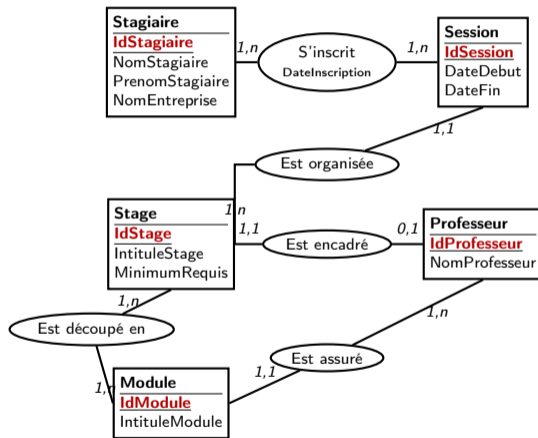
Stagiaire
IdStagiaire
NomStagiaire
PrenomStagiaire
NomEntreprise

1,n

S'inscrit
DateInscription

1,n

Session
IdSession
DateDebut
DateFin

1,1

Est organisée

1,n

Stage
IdStage
IntituleStage
MinimumRequis

1,1

Est encadré

0,1

Professeur
IdProfesseur
NomProfesseur

1,n

Est découpé en

1,n

Est assuré

1,1

1,n

Module
IdModule
IntituleModule